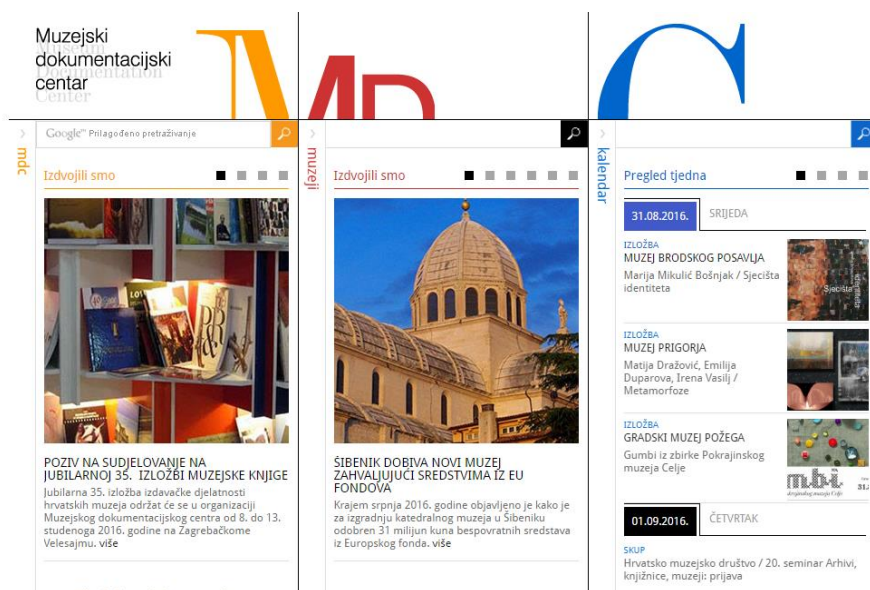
Muzejski dokumentacijski centar
Museum Documentation Center

mdc

Google™ Prilagođeno pretraživanje

Izdvojili smo

POZIV NA SUDJELOVANJE NA JUBILARNOJ 35. IZLOŽBI MUZEJSKE KNJIGE
Jubilarna 35. izložba izdavačke djelatnosti hrvatskih muzeja održat će se u organizaciji Muzejskog dokumentacijskog centra od 8. do 13. studenoga 2016. godine na Zagrebačkome Velesajmu. više

muzeji

Izdvojili smo

ŠIBENIK DOBIVA NOVI MUZEJ ZAHVALJUJUĆI SREDSTVIMA IZ EU FONDOVA
Krajem srpnja 2016. godine objavljeno je kako je za izgradnju katedralnog muzeja u Šibeniku odobren 31 milijun kuna bespovratnih sredstava iz Europskog fonda. više

kalendar

Pregled tjedna

31.08.2016. SRIJEDA

IZLOŽBA
MUZEJ BRODSKOG POSAVLJA
Marija Mikulić Bošnjak / Sjecišta identiteta

IZLOŽBA
MUZEJ PRIGORJA
Matija Dražović, Emilija Duparova, Irena Vasilj / Metamorfoze

IZLOŽBA
GRADSKI MUZEJ POŽEGA
Gumbi iz zbirke Pokrajinskog muzeja Celje

01.09.2016. ČETVRTAK

SKUP
Hrvatsko muzejsko društvo / 20. seminar Arhivi, knjižnice, muzeji: prijava